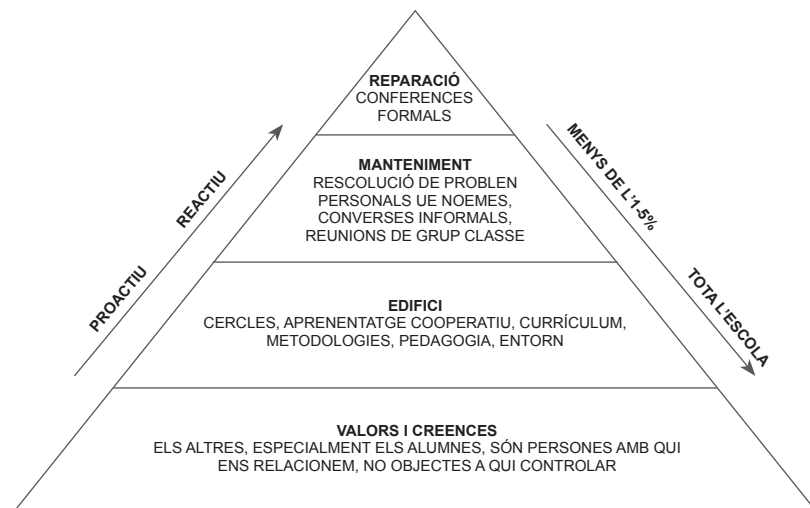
REPARACIÓ
CONFERENCES FORMALS

MANTENIMENT
RESCOLUCIÓ DE PROBLEN PERSONALS UE NOEMES, CONVERSES INFORMALS, REUNIONS DE GRUP CLASSE

EDIFICI
CERCLES, APRENENTATGE COOPERATIU, CURRÍCULUM, METODOLOGIES, PEDAGOGIA, ENTORN

VALORS I CREENCES
ELS ALTRES, ESPECIALMENT ELS ALUMNES, SÓN PERSONES AMB QUI ENS RELACIONEM, NO OBJECTES A QUI CONTROLAR

PROACTIU

REACTIU

MENYS DE L'1-5%

TOTA L'ESCOLA